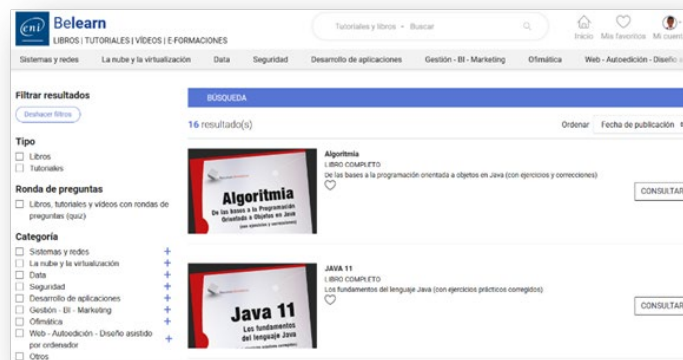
eni Belearn
LIBROS | TUTORIALES | VÍDEOS | E-FORMACIONES

Tutoriales y libros • Buscar

Inicio Mis favoritos Mi cuen

Sistemas y redes La nube y la virtualización Data Seguridad Desarrollo de aplicaciones Gestión - BI - Marketing Ofimática Web - Autoedición - Diseño

Filtrar resultados
Deshacer filtros

Tipo
Libros
Tutoriales

Ronda de preguntas
Libros, tutoriales y vídeos con rondas de preguntas (quiz)

Categoría
Sistemas y redes +
La nube y la virtualización +
Data +
Seguridad +
Desarrollo de aplicaciones +
Gestión - BI - Marketing +
Ofimática +
Web - Autoedición - Diseño asistido por ordenador +
Otros

BÚSQUEDA

16 resultado(s)

Ordenar Fecha de publicación

Algoritmia
De las bases a la Programación Orientada a Objetos en Java
Algoritmia
LIBRO COMPLETO
De las bases a la programación orientada a objetos en Java (con ejercicios y correcciones)
CONSULTAR

Java 11
Los fundamentos del lenguaje Java
JAVA 11
LIBRO COMPLETO
Los fundamentos del lenguaje Java (con ejercicios prácticos corregidos)
CONSULTAR